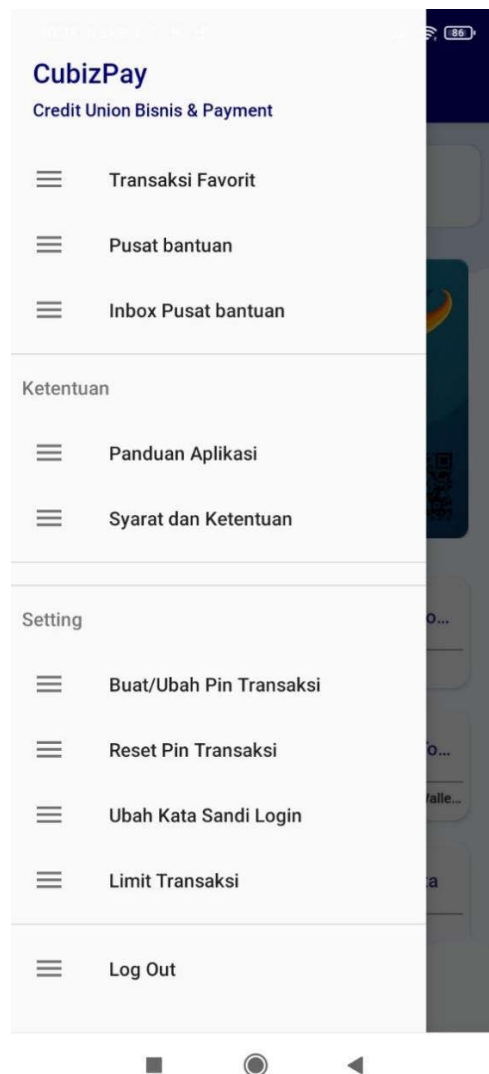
86

CubizPay
Credit Union Bisnis & Payment

Transaksi Favorit

Pusat bantuan

Inbox Pusat bantuan

Ketentuan

Panduan Aplikasi

Syarat dan Ketentuan

Setting

Buat/Ubah Pin Transaksi

Reset Pin Transaksi

Ubah Kata Sandi Login

Limit Transaksi

Log Out

o...

o...

Valle...

a